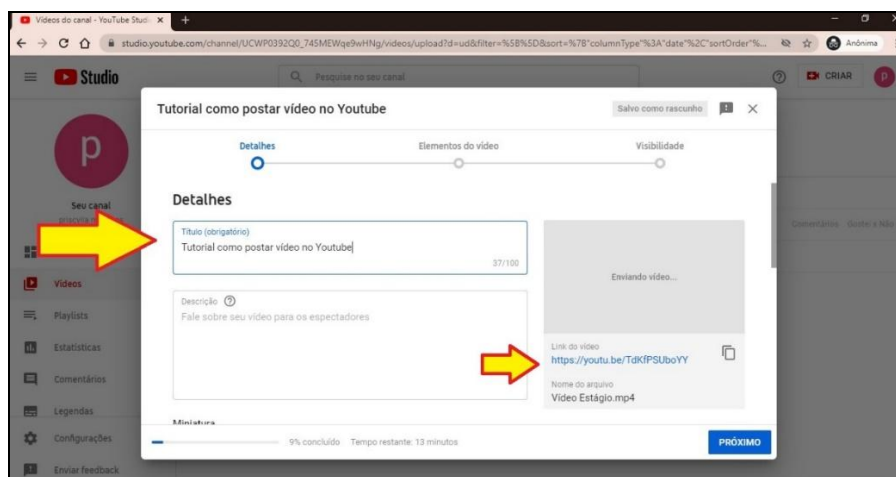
Vídeos do canal - YouTube Studi ×

studio.youtube.com/channel/UCWP0392Q0_74SMEWqe9wHNg/videos/upload?d=ud&filter=%5B%5D&sort=%7B"columnType"%3A"date"%2C"sortOrder"%...

Anônima

Studio

Pesquise no seu canal

CRIAR

Seu canal

Vídeos

Playlists

Estatísticas

Comentários

Legendas

Configurações

Enviar feedback

Comentários Gostei x Não

Tutorial como postar vídeo no Youtube

Salvo como rascunho

Detalhes

Elementos do vídeo

Visibilidade

Detalhes

Título (obrigatório)

Tutorial como postar vídeo no Youtube

37/100

Descrição

Fale sobre seu vídeo para os espectadores

Enviando vídeo...

Link do vídeo

https://youtu.be/TdKfPSUboYY

Nome do arquivo

Vídeo Estágio.mp4

Miniatura

9% concluído Tempo restante: 13 minutos

PRÓXIMO